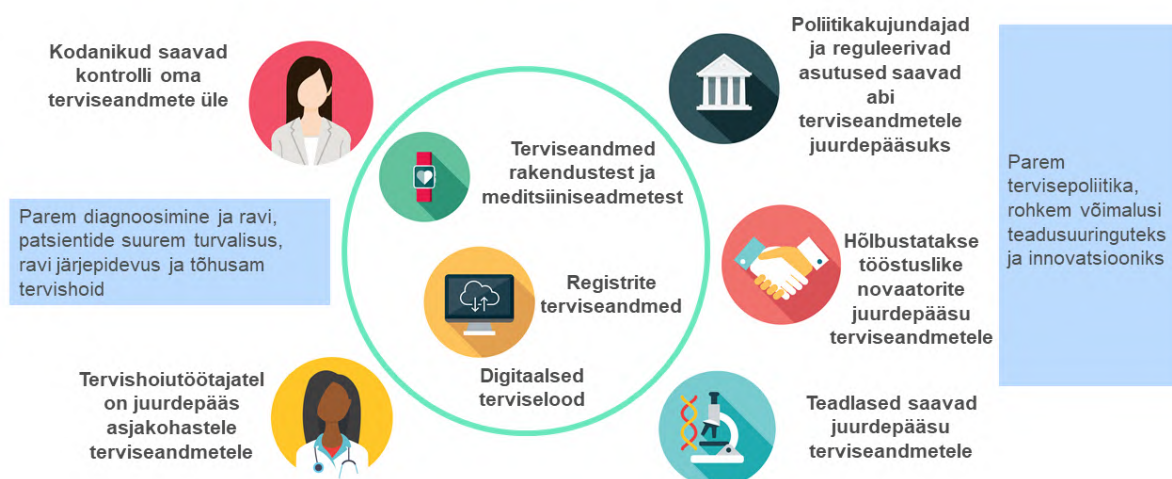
Kodanikud saavad kontrolli oma terviseandmete üle

Parem diagnoosimine ja ravi, patsientide suurem turvalisus, ravi järjepidevus ja tõhusam tervishoid

Tervishoiutöötajatel on juurdepääs asjakohastele terviseandmetele

Terviseandmed rakendustest ja meditsiiniseadmetest

Registrite terviseandmed

Digitaalsed terviselood

Poliitikakujundajad ja reguleerivad asutused saavad abi terviseandmetele juurdepääsuks

Hõlbustatakse tööstuslike novaatorite juurdepääsu terviseandmetele

Teadlased saavad juurdepääsu terviseandmetele

Parem tervisepoliitika, rohkem võimalusi teadusuuringuteks ja innovatsiooniks